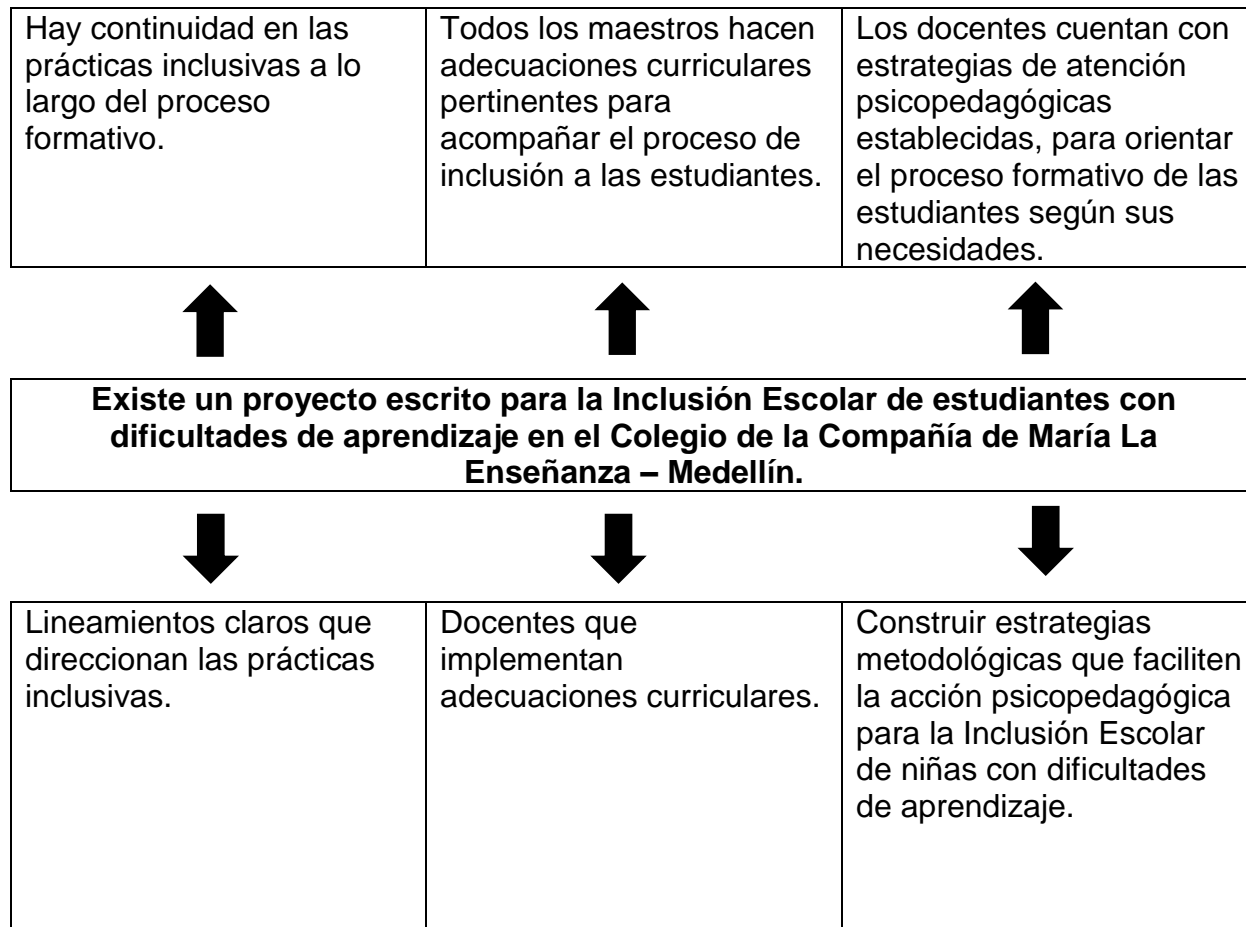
| Hay continuidad en las prácticas inclusivas a lo largo del proceso formativo. | Todos los maestros hacen adecuaciones curriculares pertinentes para acompañar el proceso de inclusión a las estudiantes. | Los docentes cuentan con estrategias de atención psicopedagógicas establecidas, para orientar el proceso formativo de las estudiantes según sus necesidades. |
|---|---|---|

**Existe un proyecto escrito para la Inclusión Escolar de estudiantes con dificultades de aprendizaje en el Colegio de la Compañía de María La Enseñanza – Medellín.**

| Lineamientos claros que direccionan las prácticas inclusivas. | Docentes que implementan adecuaciones curriculares. | Construir estrategias metodológicas que faciliten la acción psicopedagógica para la Inclusión Escolar de niñas con dificultades de aprendizaje. |
|---|---|---|